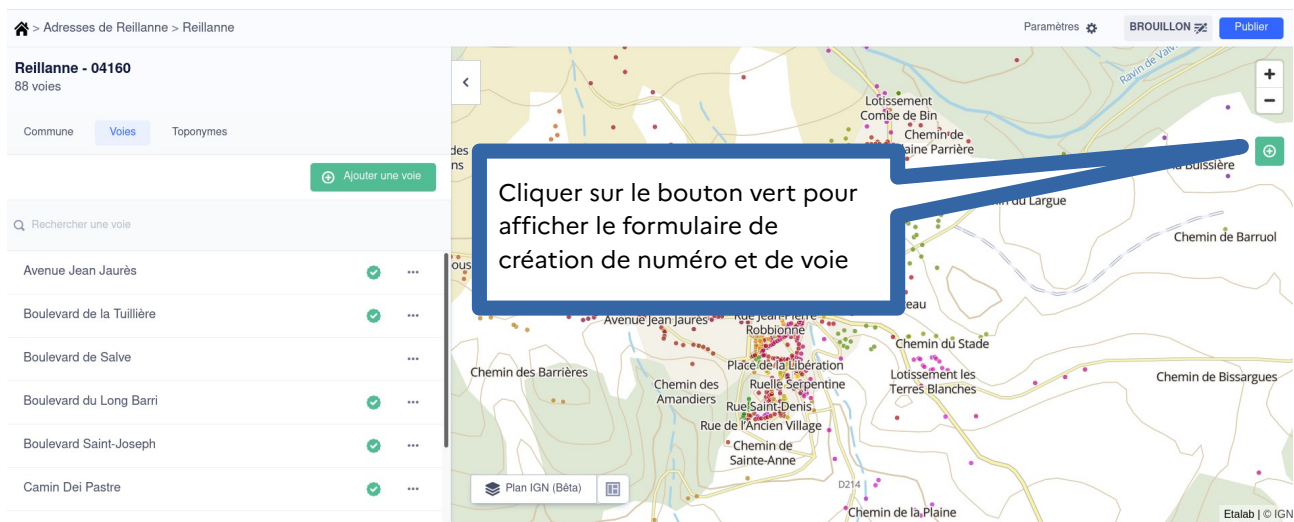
> Adresses de Reillanne > Reillanne

Paramètres

BROUILLON

Publier

Reillanne - 04160
88 voies

Commune
Voies
Toponymes

Ajouter une voie

Rechercher une voie

Avenue Jean Jaurès

Boulevard de la Tuillière

Boulevard de Salve

Boulevard du Long Barri

Boulevard Saint-Joseph

Camin Dei Pastre

Cliquer sur le bouton vert pour afficher le formulaire de création de numéro et de voie

Ravin de Valv

Lotissement Combe de Bin

Chemin de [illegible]aine Parrière

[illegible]a Buissière

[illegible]ns

Chemin du Largue

Chemin de Barruol

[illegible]ous

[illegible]eau

Avenue Jean Jaurès

Rue Jean-Pierre Robbionne

Chemin du Stade

Place de la Libération

Chemin des Barrières

Chemin des Amandiers

Ruelle Serpentine

Lotissement les Terres Blanches

Chemin de Bissargues

Rue Saint-Denis

Rue de l'Ancien Village

Chemin de Sainte-Anne

D214

Chemin de la Plaine

Plan IGN (Bêta)

Etalab | © IGN